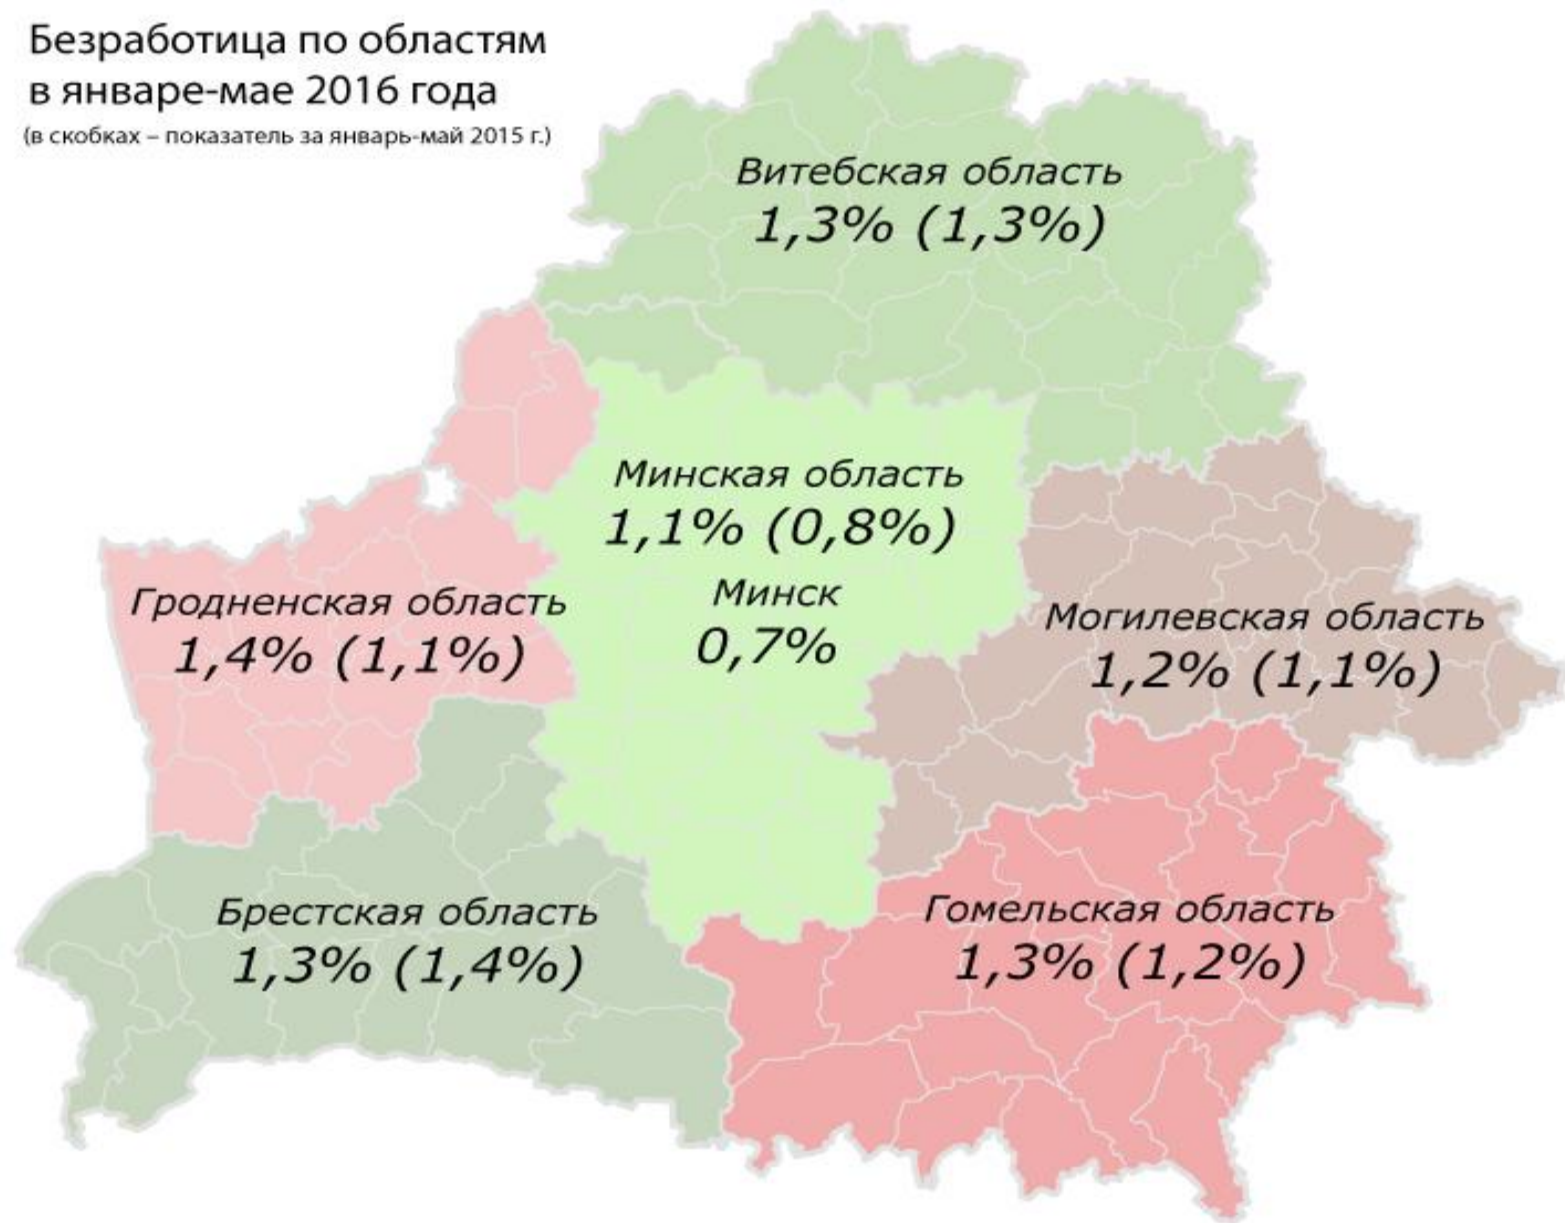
Безработица по областям в январе-мае 2016 года

(в скобках – показатель за январь-май 2015 г.)

Витебская область
1,3% (1,3%)

Минская область
1,1% (0,8%)

Минск
0,7%

Гродненская область
1,4% (1,1%)

Могилевская область
1,2% (1,1%)

Брестская область
1,3% (1,4%)

Гомельская область
1,3% (1,2%)